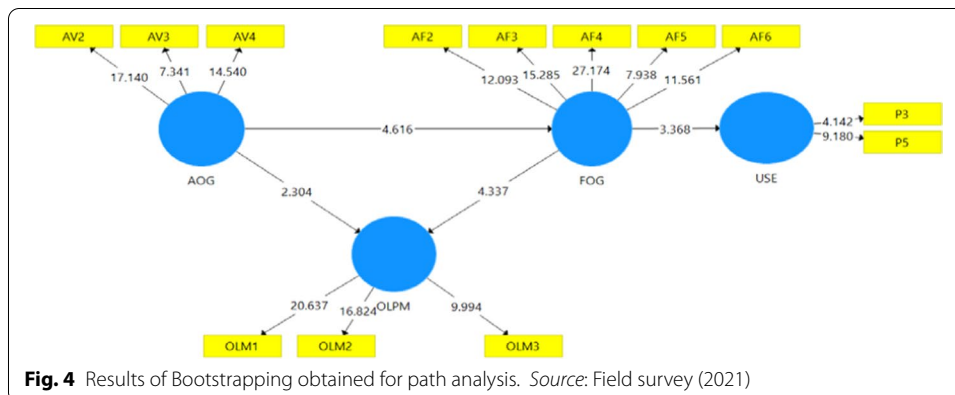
AV2
AV3
AV4
17.140
7.341
14.540
AF2
AF3
AF4
AF5
AF6
12.093
15.285
27.174
7.938
11.561
4.616
3.368
4.142
9.180
P3
P5
AOG
FOG
USE
2.304
4.337
OLPM
20.637
16.824
9.994
OLM1
OLM2
OLM3

**Fig. 4** Results of Bootstrapping obtained for path analysis. *Source*: Field survey (2021)